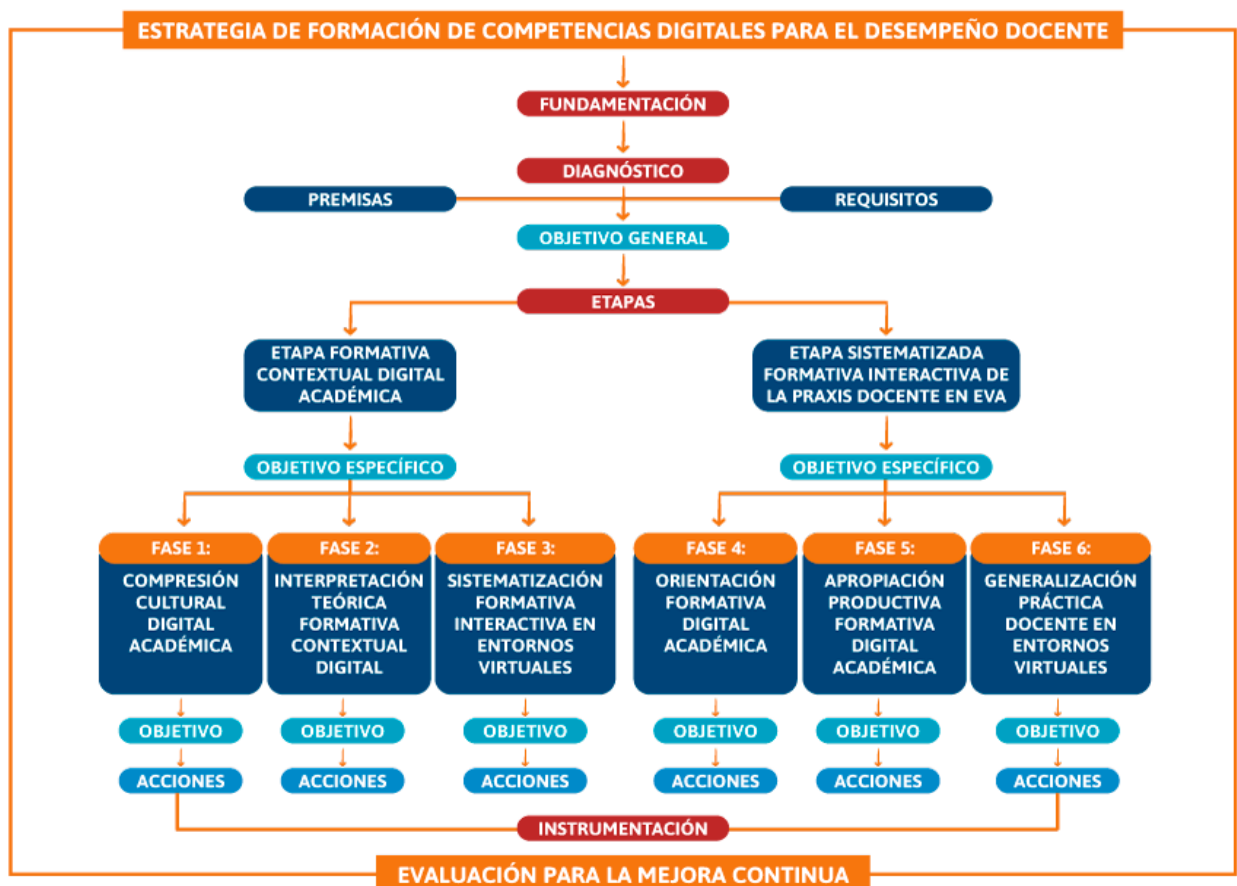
ESTRATEGIA DE FORMACIÓN DE COMPETENCIAS DIGITALES PARA EL DESEMPEÑO DOCENTE

FUNDAMENTACIÓN

DIAGNÓSTICO

PREMISAS

REQUISITOS

OBJETIVO GENERAL

ETAPAS

ETAPA FORMATIVA CONTEXTUAL DIGITAL ACADÉMICA

ETAPA SISTEMATIZADA FORMATIVA INTERACTIVA DE LA PRAXIS DOCENTE EN EVA

OBJETIVO ESPECÍFICO

OBJETIVO ESPECÍFICO

FASE 1: COMPRESIÓN CULTURAL DIGITAL ACADÉMICA

FASE 2: INTERPRETACIÓN TEÓRICA FORMATIVA CONTEXTUAL DIGITAL

FASE 3: SISTEMATIZACIÓN FORMATIVA INTERACTIVA EN ENTORNOS VIRTUALES

FASE 4: ORIENTACIÓN FORMATIVA DIGITAL ACADÉMICA

FASE 5: APROPIACIÓN PRODUCTIVA FORMATIVA DIGITAL ACADÉMICA

FASE 6: GENERALIZACIÓN PRÁCTICA DOCENTE EN ENTORNOS VIRTUALES

OBJETIVO

OBJETIVO

OBJETIVO

OBJETIVO

OBJETIVO

OBJETIVO

ACCIONES

ACCIONES

ACCIONES

ACCIONES

ACCIONES

ACCIONES

INSTRUMENTACIÓN

EVALUACIÓN PARA LA MEJORA CONTINUA